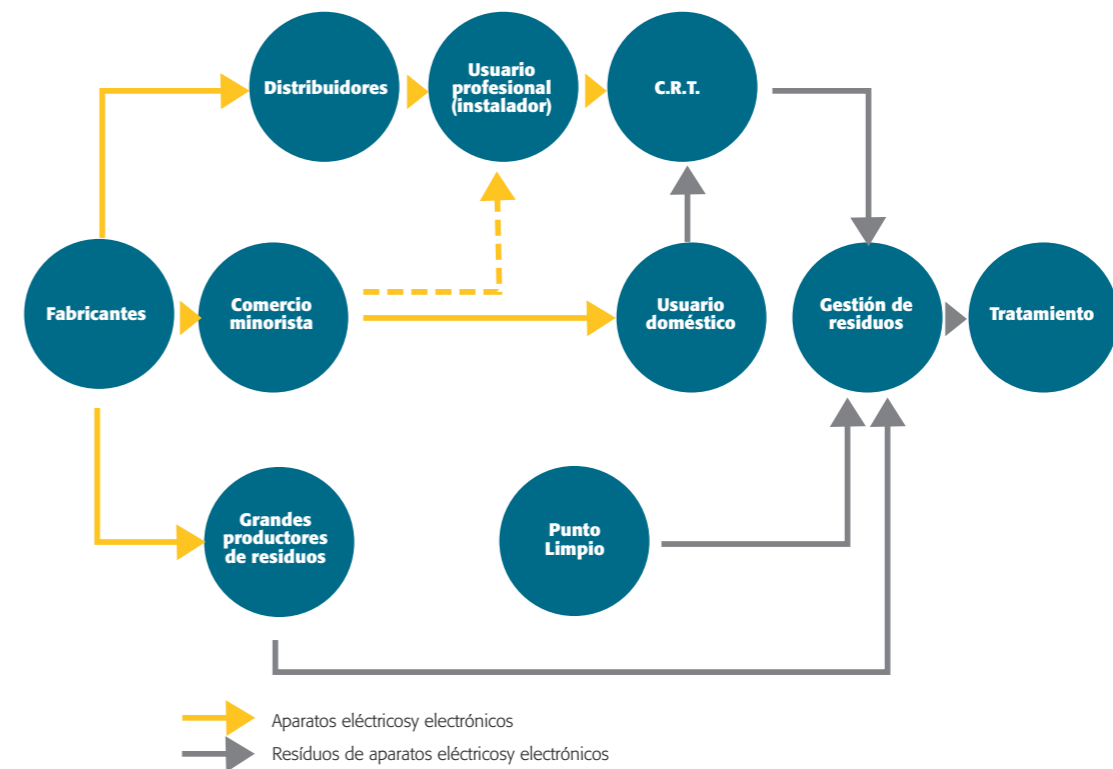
Distribuidores

Usuario profesional (instalador)

C.R.T.

Fabricantes

Comercio minorista

Usuario doméstico

Gestión de residuos

Tratamiento

Grandes productores de residuos

Punto Limpio

Aparatos eléctricosy electrónicos

Resíduos de aparatos eléctricosy electrónicos